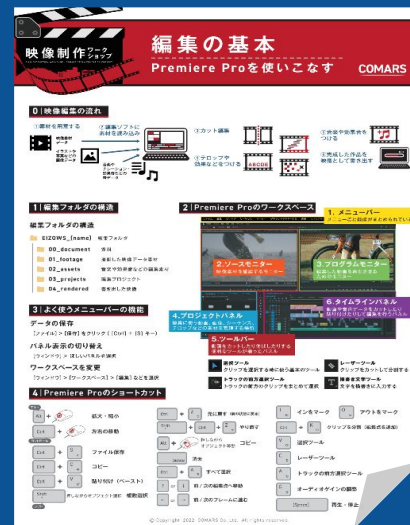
映像制作 ワークショップ

編集の基本
Premiere Proを使いこなす

COMARS

0 | 映像編集の流れ

①素材を用意する
②編集ソフトに素材を読み込み
③カット編集
④テロップや効果などをつける
⑤音楽や効果音をつける
⑥完成した作品を書き出して書き出す

1 | 編集フォルダの構造

編集フォルダの構造

EIZOWS_[name] 編集フォルダ
00_document 資料
01_footage 撮影した映像データ素材
02_assets 音楽や効果音などの編集素材
03_projects 編集プロジェクト
04_rendered 書き出した映像

3 | よく使うショートカットの機能

データの保存
[ファイル] > [保存] をクリック ([Ctrl] + [S] キー)

パネル表示の切り替え
[ウィンドウ] > ほしいパネルを選択

ワークスペースを変更
[ウィンドウ] > [ワークスペース] > [編集] などを選択

2 | Premiere Proのワークスペース

1. メニューバー
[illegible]

2. ソースモニター
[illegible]

3. プログラムモニター
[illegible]

4. プロジェクトパネル
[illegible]

5. ツールパネル
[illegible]

6. タイムラインパネル
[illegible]

選択ツール
クリップを選択する等の基本のツール

レーザーツール
クリップをカットして分割する

トラックの前方選択ツール
トラックの前方のクリップをまとめて選択

横書き文字ツール
文字を映像の上に入力する

4 | Premiere Proのショートカット

Ctrl + N 新規・開き
方向の移動
Ctrl + S ファイル保存
Ctrl + C コピー
Ctrl + V 貼り付け(ペースト)
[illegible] 選択

Shift + Ctrl + Z やり直す
Ctrl + Alt + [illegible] コピー
Ctrl + A すべて選択
前／次の編集点へ移動
前／次のフレームに移動

I インをマーク
O アウトをマーク
クリップを分割
V 選択ツール
C レーザーツール
A トラックの前方選択ツール
オーディオゲインの調整
Space 再生・停止

© Copyright 2022 COMARS Co.,Ltd. All rights reserved.